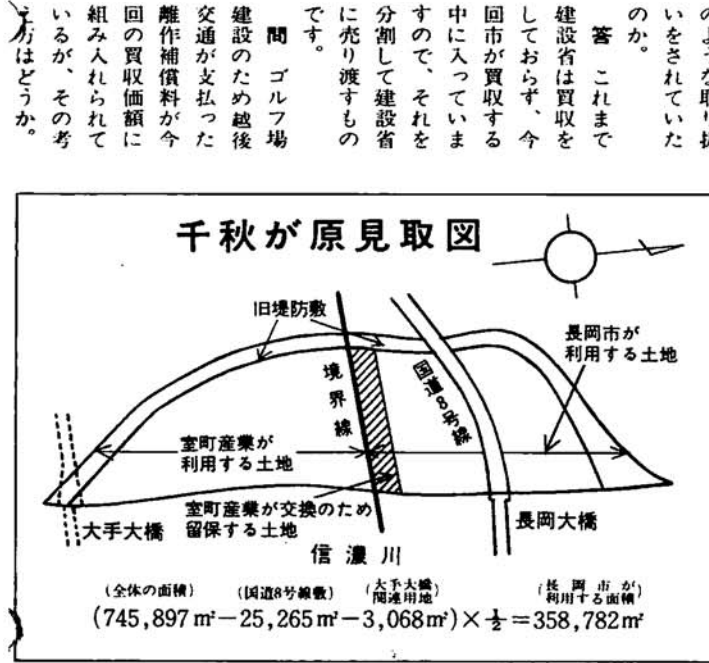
のような取り扱いをされていたのか。

答　これまで建設省は買収をしておらず、今回市が買収する中に入っていますので、それを分割して建設省に売り渡すものです。

問　ゴルフ場建設のため越後交通が支払った離作補償料が今回の買収価額に組み入れられているが、その考え方はどうか。

千秋が原見取図

旧堤防敷

境界線

国道8号線

長岡市が利用する土地

室町産業が利用する土地

室町産業が交換のため留保する土地

大手大橋

長岡大橋

信濃川

(全体の面積)　(国道8号線敷)　(大手大橋関連用地)　(長岡市が利用する面積)

$(745,897m^2-25,265m^2-3,068m^2)\times\frac{1}{2}=358,782m^2$